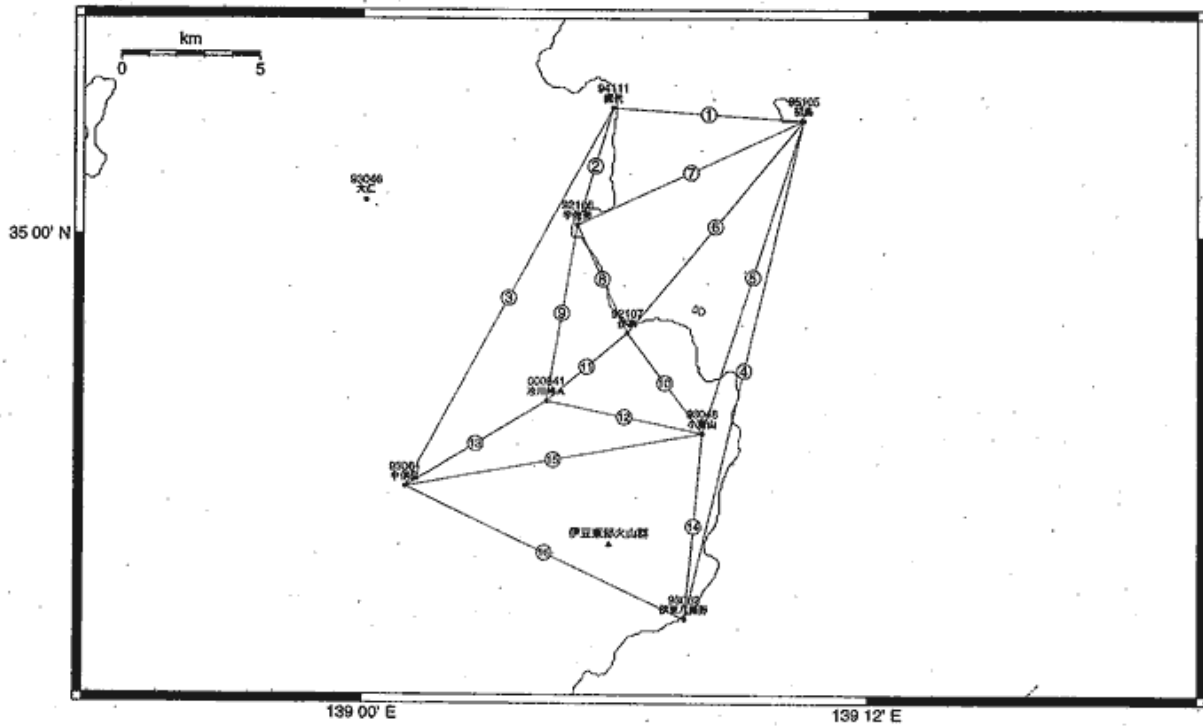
km
0 5

94111
網代

95105
初島

93046
大仁

92106
宇佐美

35 00' N

92107
伊東

93041
冷川峠A

93048
小室山

93061
中伊豆

伊豆東部火山群

93102
伊東八幡野

①
②
③
④
⑤
⑥
⑦
⑧
⑨
⑩
⑪
⑫
⑬
⑭
⑮
⑯

139 00' E
139 12' E